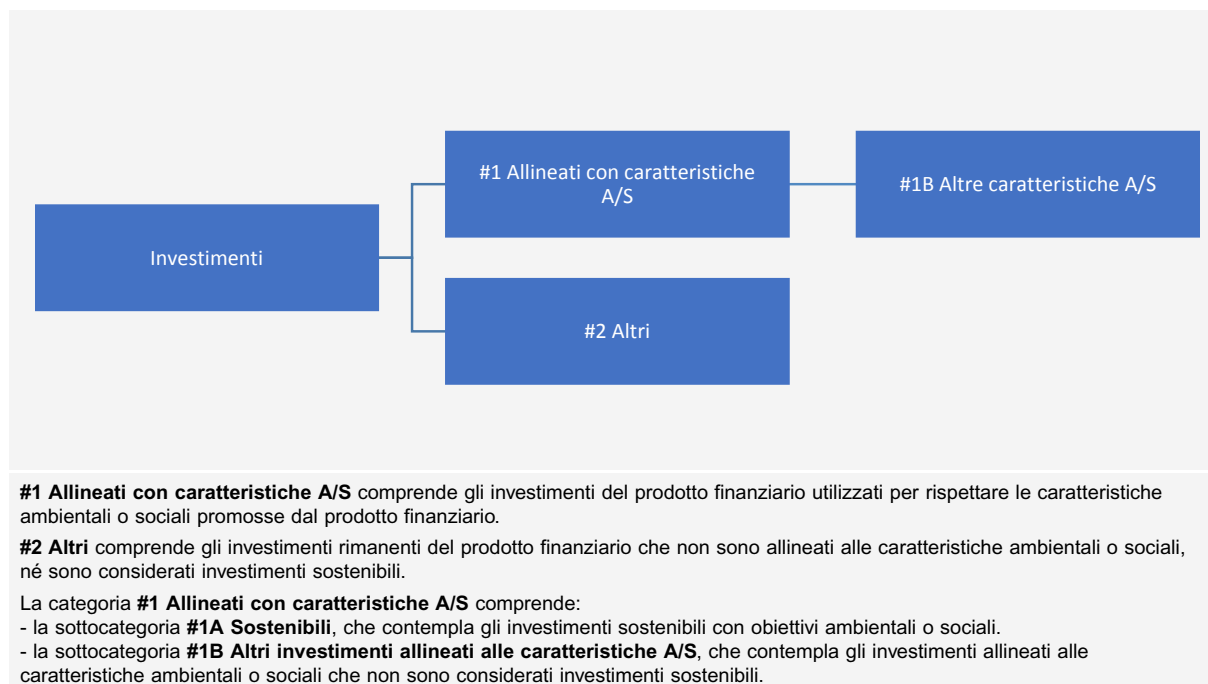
Investimenti

#1 Allineati con caratteristiche A/S

#1B Altre caratteristiche A/S

#2 Altri

**#1 Allineati con caratteristiche A/S** comprende gli investimenti del prodotto finanziario utilizzati per rispettare le caratteristiche ambientali o sociali promosse dal prodotto finanziario.

**#2 Altri** comprende gli investimenti rimanenti del prodotto finanziario che non sono allineati alle caratteristiche ambientali o sociali, né sono considerati investimenti sostenibili.

La categoria **#1 Allineati con caratteristiche A/S** comprende:
- la sottocategoria **#1A Sostenibili**, che contempla gli investimenti sostenibili con obiettivi ambientali o sociali.
- la sottocategoria **#1B Altri investimenti allineati alle caratteristiche A/S**, che contempla gli investimenti allineati alle caratteristiche ambientali o sociali che non sono considerati investimenti sostenibili.